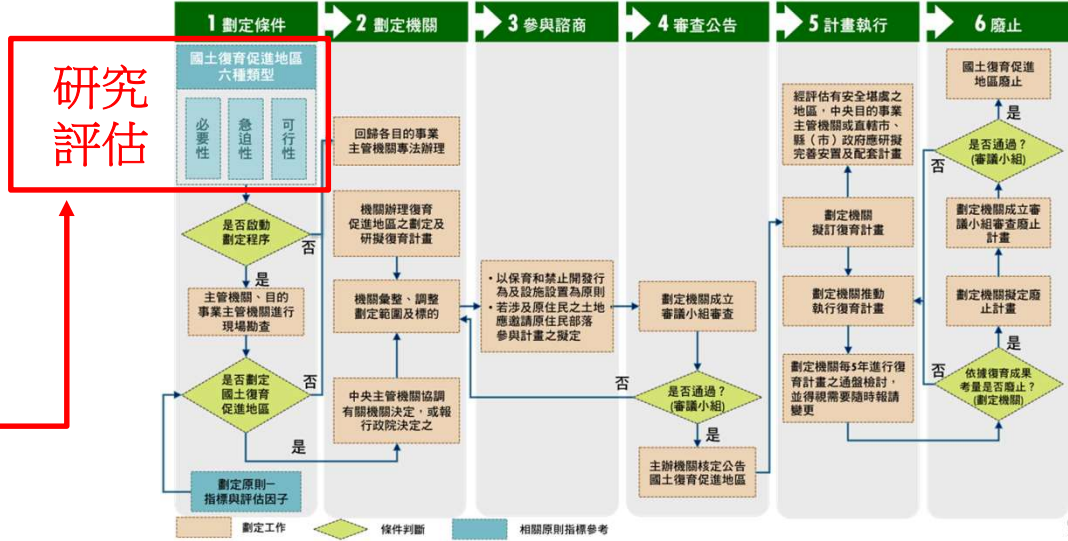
研究評估

1 劃定條件

2 劃定機關

3 參與諮商

4 審查公告

5 計畫執行

6 廢止

國土復育促進地區六種類型

必要性

急迫性

可行性

是否啟動劃定程序

否

是

主管機關、目的事業主管機關進行現場勘查

是否劃定國土復育促進地區

否

是

劃定原則一指標與評估因子

回歸各目的事業主管機關專法辦理

機關辦理復育促進地區之劃定及研擬復育計畫

機關彙整、調整劃定範圍及標的

中央主管機關協調有關機關決定，或報行政院決定之

• 以保育和禁止開發行為及設施設置為原則
• 若涉及原住民之土地應邀請原住民部落參與計畫之擬定

劃定機關成立審議小組審查

否

是否通過？（審議小組）

是

主辦機關核定公告國土復育促進地區

經評估有安全堪虞之地區，中央目的事業主管機關或直轄市、縣（市）政府應研擬完善安置及配套計畫

劃定機關擬訂復育計畫

劃定機關推動執行復育計畫

劃定機關每5年進行復育計畫之通盤檢討，並得視需要隨時報請變更

國土復育促進地區廢止

是

是否通過？（審議小組）

否

劃定機關成立審議小組審查廢止計畫

劃定機關擬定廢止計畫

是

依據復育成果考量是否廢止？（劃定機關）

否

劃定工作

條件判斷

相關原則指標參考